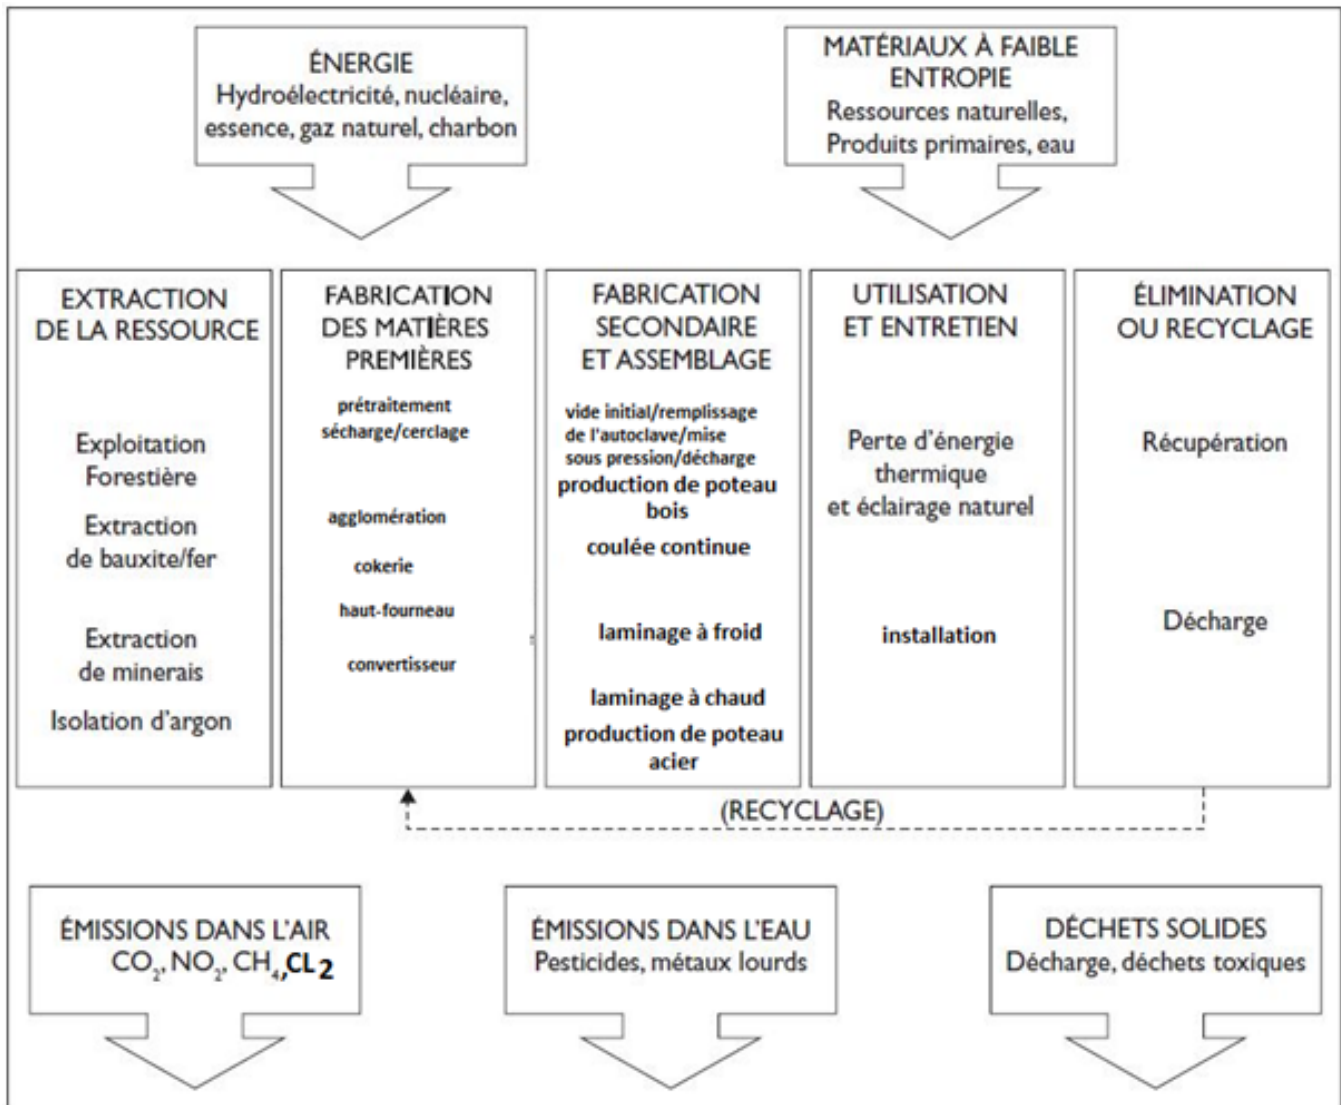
ÉNERGIE
Hydroélectricité, nucléaire, essence, gaz naturel, charbon

MATÉRIAUX À FAIBLE ENTROPIE
Ressources naturelles, Produits primaires, eau

EXTRACTION DE LA RESSOURCE

Exploitation Forestière

Extraction de bauxite/fer

Extraction de minerais

Isolation d'argon

FABRICATION DES MATIÈRES PREMIÈRES

prétraitement séchage/cerclage

agglomération

cokerie

haut-fourneau

convertisseur

FABRICATION SECONDAIRE ET ASSEMBLAGE

vide initial/remplissage de l'autoclave/mise sous pression/décharge

production de poteau bois

coulée continue

laminage à froid

laminage à chaud

production de poteau acier

UTILISATION ET ENTRETIEN

Perte d'énergie thermique et éclairage naturel

installation

ÉLIMINATION OU RECYCLAGE

Récupération

Décharge

(RECYCLAGE)

ÉMISSIONS DANS L'AIR
$CO_2$, $NO_2$, $CH_4$, $CL_2$

ÉMISSIONS DANS L'EAU
Pesticides, métaux lourds

DÉCHETS SOLIDES
Décharge, déchets toxiques